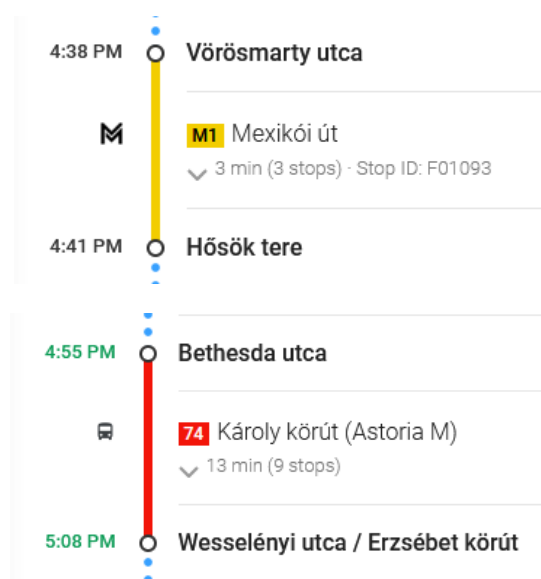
4:38 PM Vörösmarty utca

M1 Mexikói út
3 min (3 stops) · Stop ID: F01093

4:41 PM Hősök tere

4:55 PM Bethesda utca

74 Károly körút (Astoria M)
13 min (9 stops)

5:08 PM Wesselényi utca / Erzsébet körút